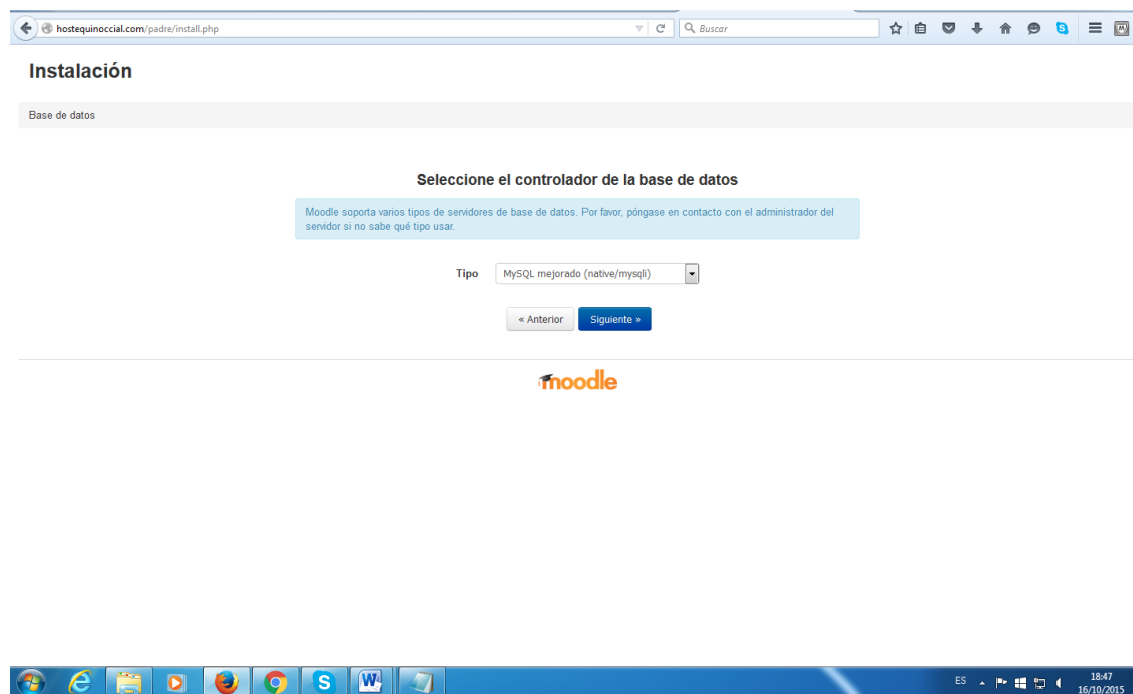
hostequinoccial.com/padre/install.php

Buscar

Instalación

Base de datos

Seleccione el controlador de la base de datos

Moodle soporta varios tipos de servidores de base de datos. Por favor, póngase en contacto con el administrador del servidor si no sabe qué tipo usar.

Tipo MySQL mejorado (native/mysqli)

« Anterior Siguiente »

moodle

ES 18:47 16/10/2015